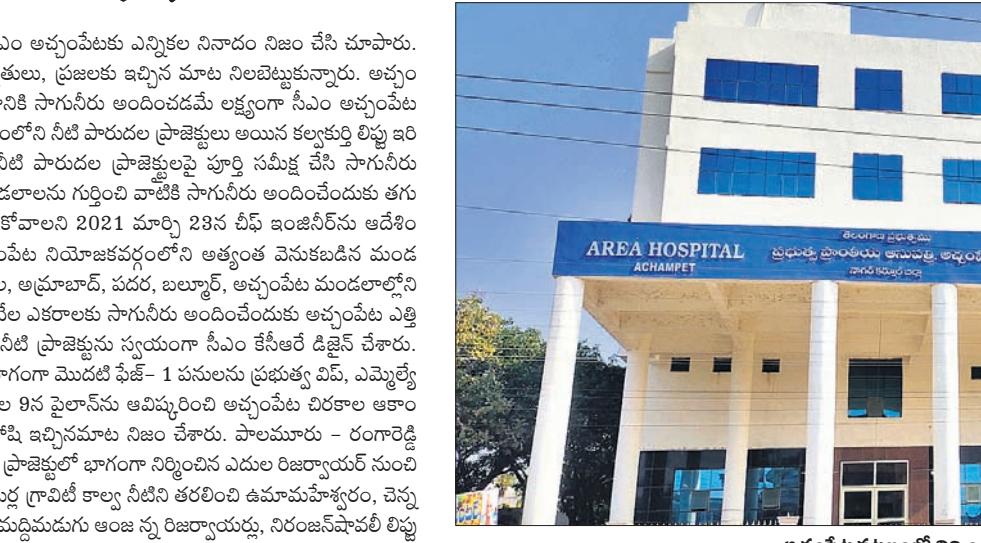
ఎం అచ్చంపేటకు ఎన్నికల నినాదం నిజం చేసి చూపారు. తులు, ప్రజలకు ఇచ్చిన మాట నిలబెట్టుకున్నారు. అచ్చం నికి సాగునీరు అందించడమే లక్ష్యంగా సీఎం అచ్చంపేట ంలోని నీటి పారుదల ప్రాజెక్టులు అయిన కల్వకుర్తి లిఫ్టు ఇరి నీటి పారుదల ప్రాజెక్టులపై పూర్తి సమీక్ష చేసి సాగునీరు డలాలను గుర్తించి వాటికి సాగునీరు అందించేందుకు తగు కోవాలని 2021 మార్చి 23న చీఫ్ ఇంజినీర్‌ను ఆదేశం పేట నియోజకవర్గంలోని అత్యంత వెనుకబడిన మండ , అమ్రాబాద్, పదర, బల్మూర్, అచ్చంపేట మండలాల్లోని వేల ఎకరాలకు సాగునీరు అందించేందుకు అచ్చంపేట ఎత్తి నీటి ప్రాజెక్టును స్వయంగా సీఎం కేసీఆరే డిజైన్ చేశారు. భాగంగా మొదటి ఫేజ్– 1 పనులను ప్రభుత్వ విప్, ఎమ్మెల్యే ల 9న పైలాన్‌ను ఆవిష్కరించి అచ్చంపేట చిరకాల ఆకాం క్షి ఇచ్చినమాట నిజం చేశారు. పాలమూరు – రంగారెడ్డి ప్రాజెక్టులో భాగంగా నిర్మించిన ఎదుల రిజర్వాయర్ నుంచి ర్ల గ్రావిటీ కాల్వ నీటిని తరలించి ఉమామహేశ్వరం, చెన్న మద్దిమడుగు ఆంజ న్న రిజర్వాయర్లు, నిరంజన్‌షావలీ లిఫ్టు

తెలంగాణ ప్రభుత్వము
AREA HOSPITAL
ACHAMPET
ప్రభుత్వ ప్రాంతీయ ఆసుపత్రి, అచ్చంపే
నాగర్ కర్నూల్ జిల్లా

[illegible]